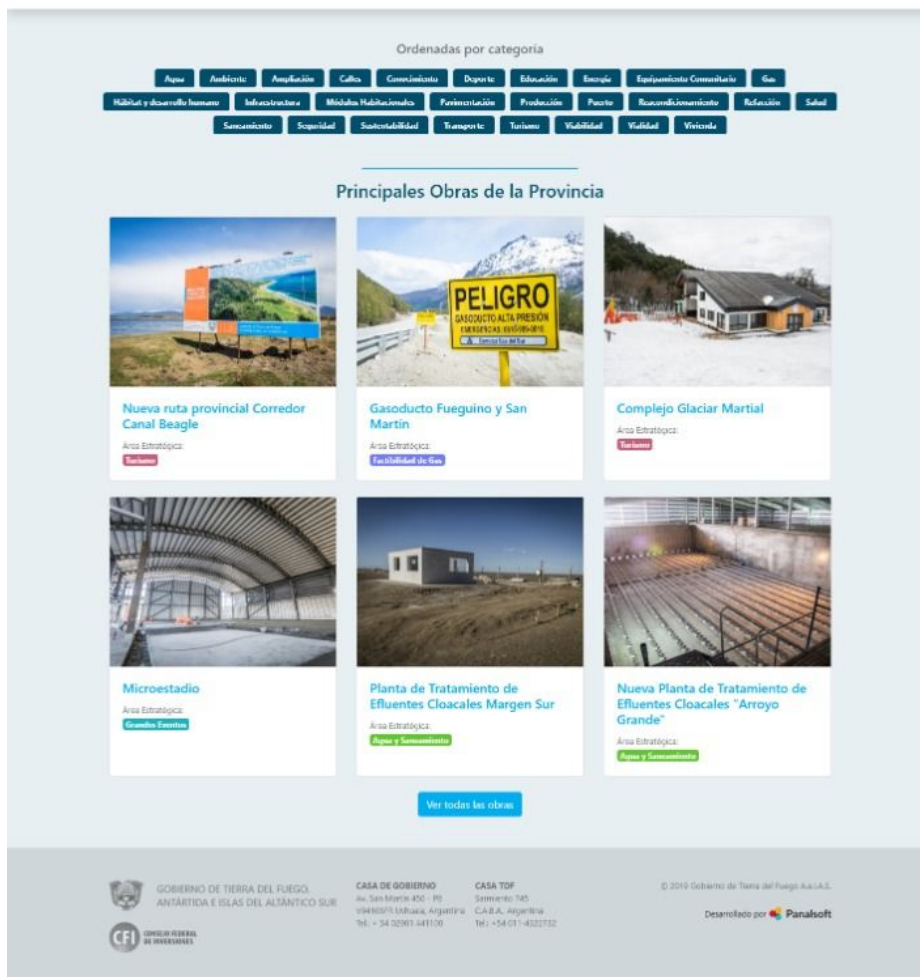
Ordenadas por categoría

Agua | Ambiente | Ampliación | Calles | Conocimiento | Deporte | Educación | Energía | Equipamiento Comunitario | Gas | Hábitat y desarrollo humano | Infraestructura | Módulos Habitacionales | Pavimentación | Producción | Puerto | Reacondicionamiento | Refacción | Salud | Saneamiento | Seguridad | Sustentabilidad | Transporte | Turismo | Viabilidad | Vialidad | Vivienda

Principales Obras de la Provincia

PELIGRO
GASODUCTO ALTA PRESIÓN

Nueva ruta provincial Corredor Canal Beagle
Área Estratégica:
Turismo

Gasoducto Fueguino y San Martín
Área Estratégica:
Factibilidad de Gas

Complejo Glaciar Martial
Área Estratégica:
Turismo

Microestadio
Área Estratégica:
Grandes Eventos

Planta de Tratamiento de Efluentes Cloacales Margen Sur
Área Estratégica:
Agua y Saneamiento

Nueva Planta de Tratamiento de Efluentes Cloacales "Arroyo Grande"
Área Estratégica:
Agua y Saneamiento

Ver todas las obras

GOBIERNO DE TIERRA DEL FUEGO, ANTÁRTIDA E ISLAS DEL ATLÁNTICO SUR

CFI CONSEJO FEDERAL DE INVERSIONES

CASA DE GOBIERNO
Av. San Martín 450 - PB
V9410BFJ Ushuaia, Argentina
Tel.: + 54 02901 441100

CASA TDF
Sarmiento 745
C.A.B.A., Argentina
Tel.: +54 011-4322732

© 2019 Gobierno de Tierra del Fuego A.e.I.A.S.

Desarrollado por Panalsoft